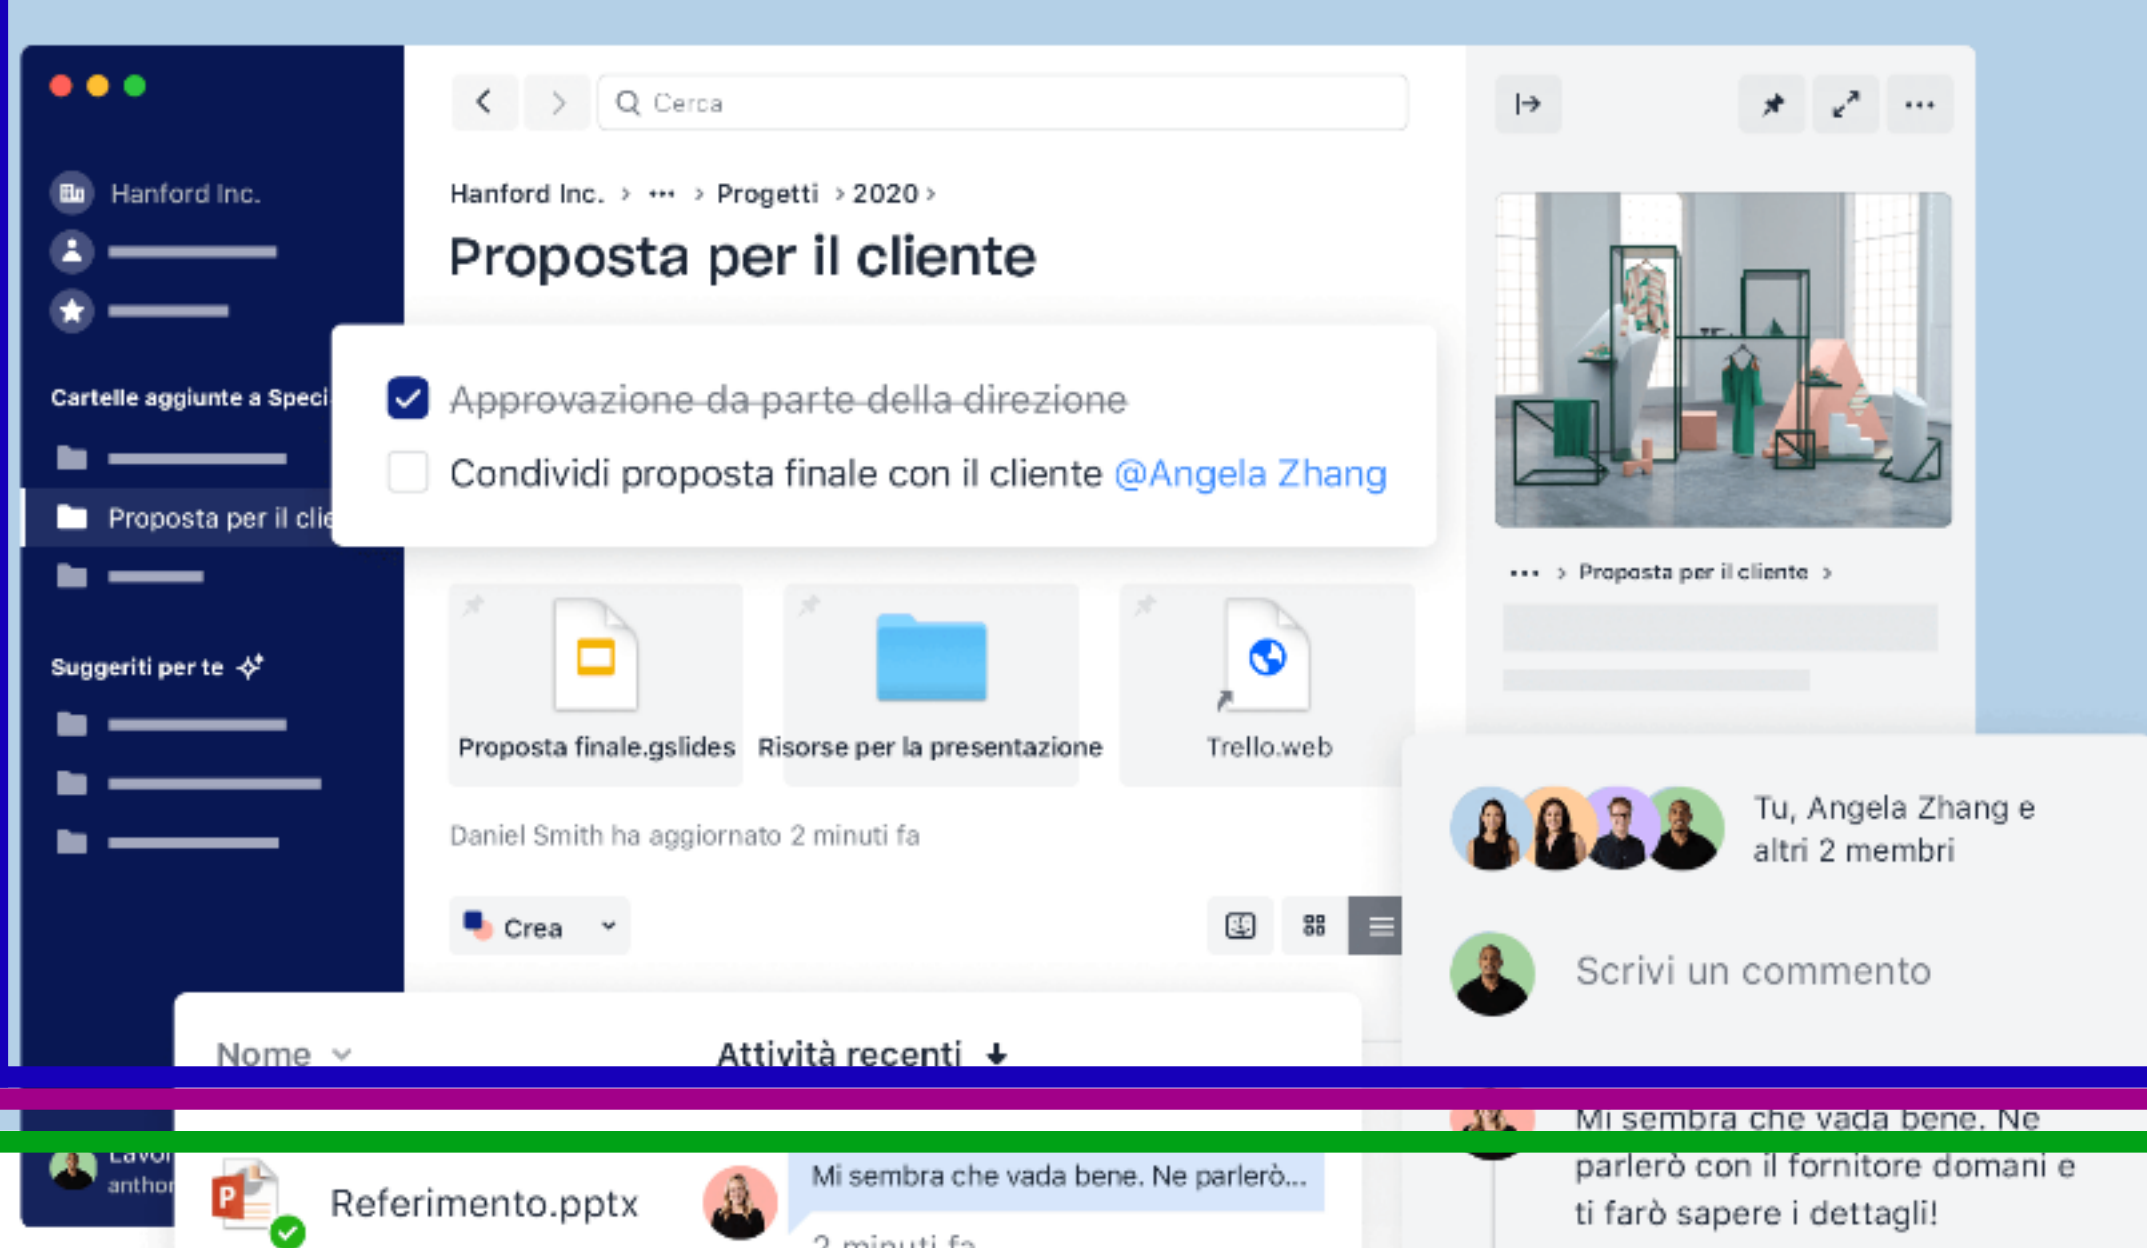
Cerca

Hanford Inc.

Cartelle aggiunte a Speci

Proposta per il clie

Suggeriti per te

Hanford Inc. > ••• > Progetti > 2020 >

Proposta per il cliente

~~Approvazione da parte della direzione~~

Condividi proposta finale con il cliente @Angela Zhang

Proposta finale.gslides

Risorse per la presentazione

Trello.web

Daniel Smith ha aggiornato 2 minuti fa

Crea

Nome

Attività recenti

Referimento.pptx

Mi sembra che vada bene. Ne parlerò...

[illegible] minuti fa

Lavor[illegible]
anthor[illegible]

••• > Proposta per il cliente >

Tu, Angela Zhang e altri 2 membri

Scrivi un commento

Mi sembra che vada bene. Ne parlerò con il fornitore domani e ti farò sapere i dettagli!